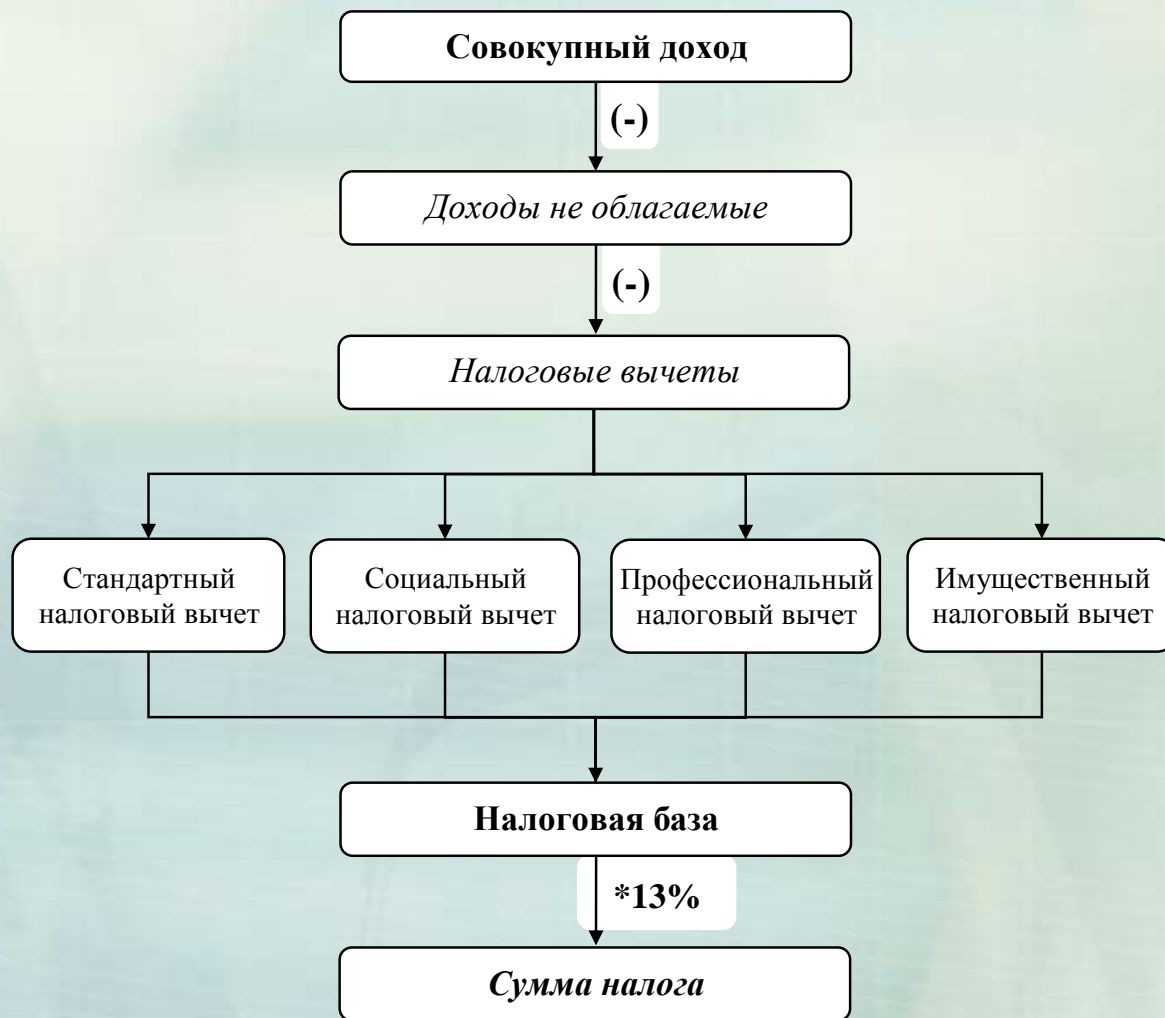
Совокупный доход

(-)

Доходы не облагаемые

(-)

Налоговые вычеты

Стандартный налоговый вычет

Социальный налоговый вычет

Профессиональный налоговый вычет

Имущественный налоговый вычет

Налоговая база

*13%

Сумма налога